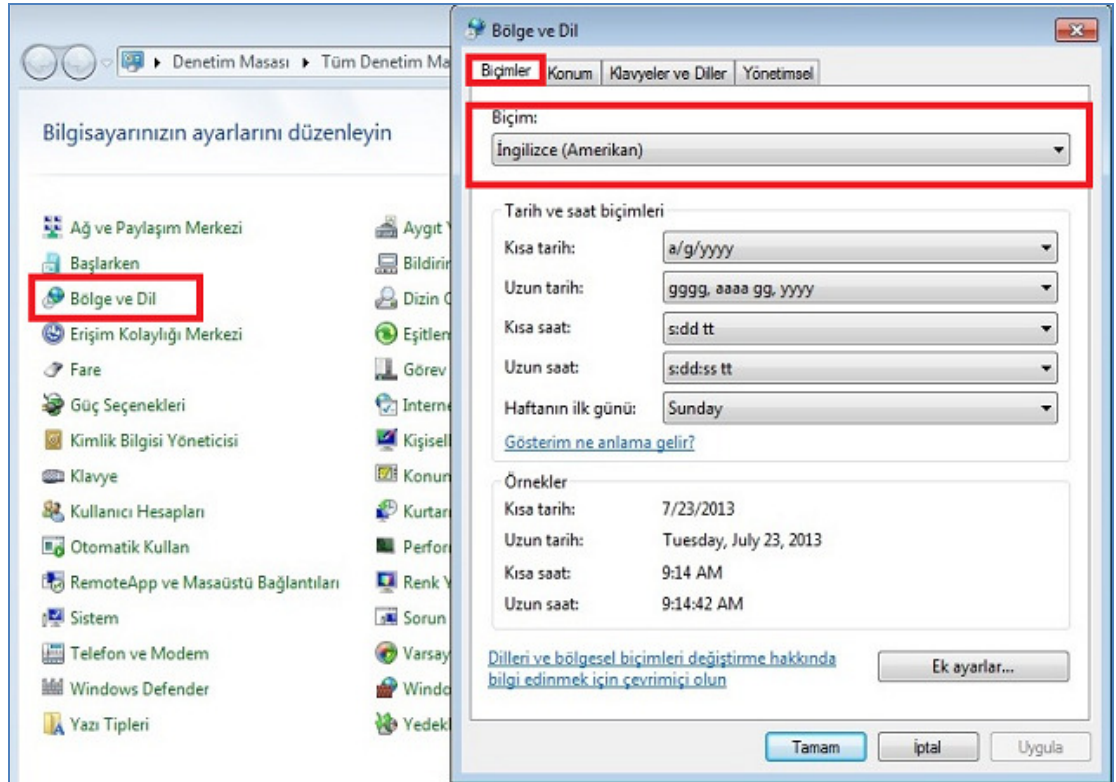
Denetim Masası ▸ Tüm Denetim Ma

Bilgisayarınızın ayarlarını düzenleyin

Ağ ve Paylaşım Merkezi
Başlarken
Bölge ve Dil
Erişim Kolaylığı Merkezi
Fare
Güç Seçenekleri
Kimlik Bilgisi Yöneticisi
Klavye
Kullanıcı Hesapları
Otomatik Kullan
RemoteApp ve Masaüstü Bağlantıları
Sistem
Telefon ve Modem
Windows Defender
Yazı Tipleri

Aygıt
Bildirir
Dizin
Eşitlen
Görev
Interne
Kişisel
Konun
Kurtar
Perfor
Renk
Sorun
Varsay
Windo
Yedek

Bölge ve Dil

Biçimler | Konum | Klavyeler ve Diller | Yönetimsel

Biçim:
İngilizce (Amerikan)

Tarih ve saat biçimleri

| Kısa tarih: | a/g/yyyy |
|---|---|
| Uzun tarih: | gggg, aaaa gg, yyyy |
| Kısa saat: | s:dd tt |
| Uzun saat: | s:dd:ss tt |
| Haftanın ilk günü: | Sunday |

Gösterim ne anlama gelir?

Örnekler

| Kısa tarih: | 7/23/2013 |
|---|---|
| Uzun tarih: | Tuesday, July 23, 2013 |
| Kısa saat: | 9:14 AM |
| Uzun saat: | 9:14:42 AM |

Dilleri ve bölgesel biçimleri değiştirme hakkında bilgi edinmek için çevrimiçi olun

Ek ayarlar...

Tamam
İptal
Uygula